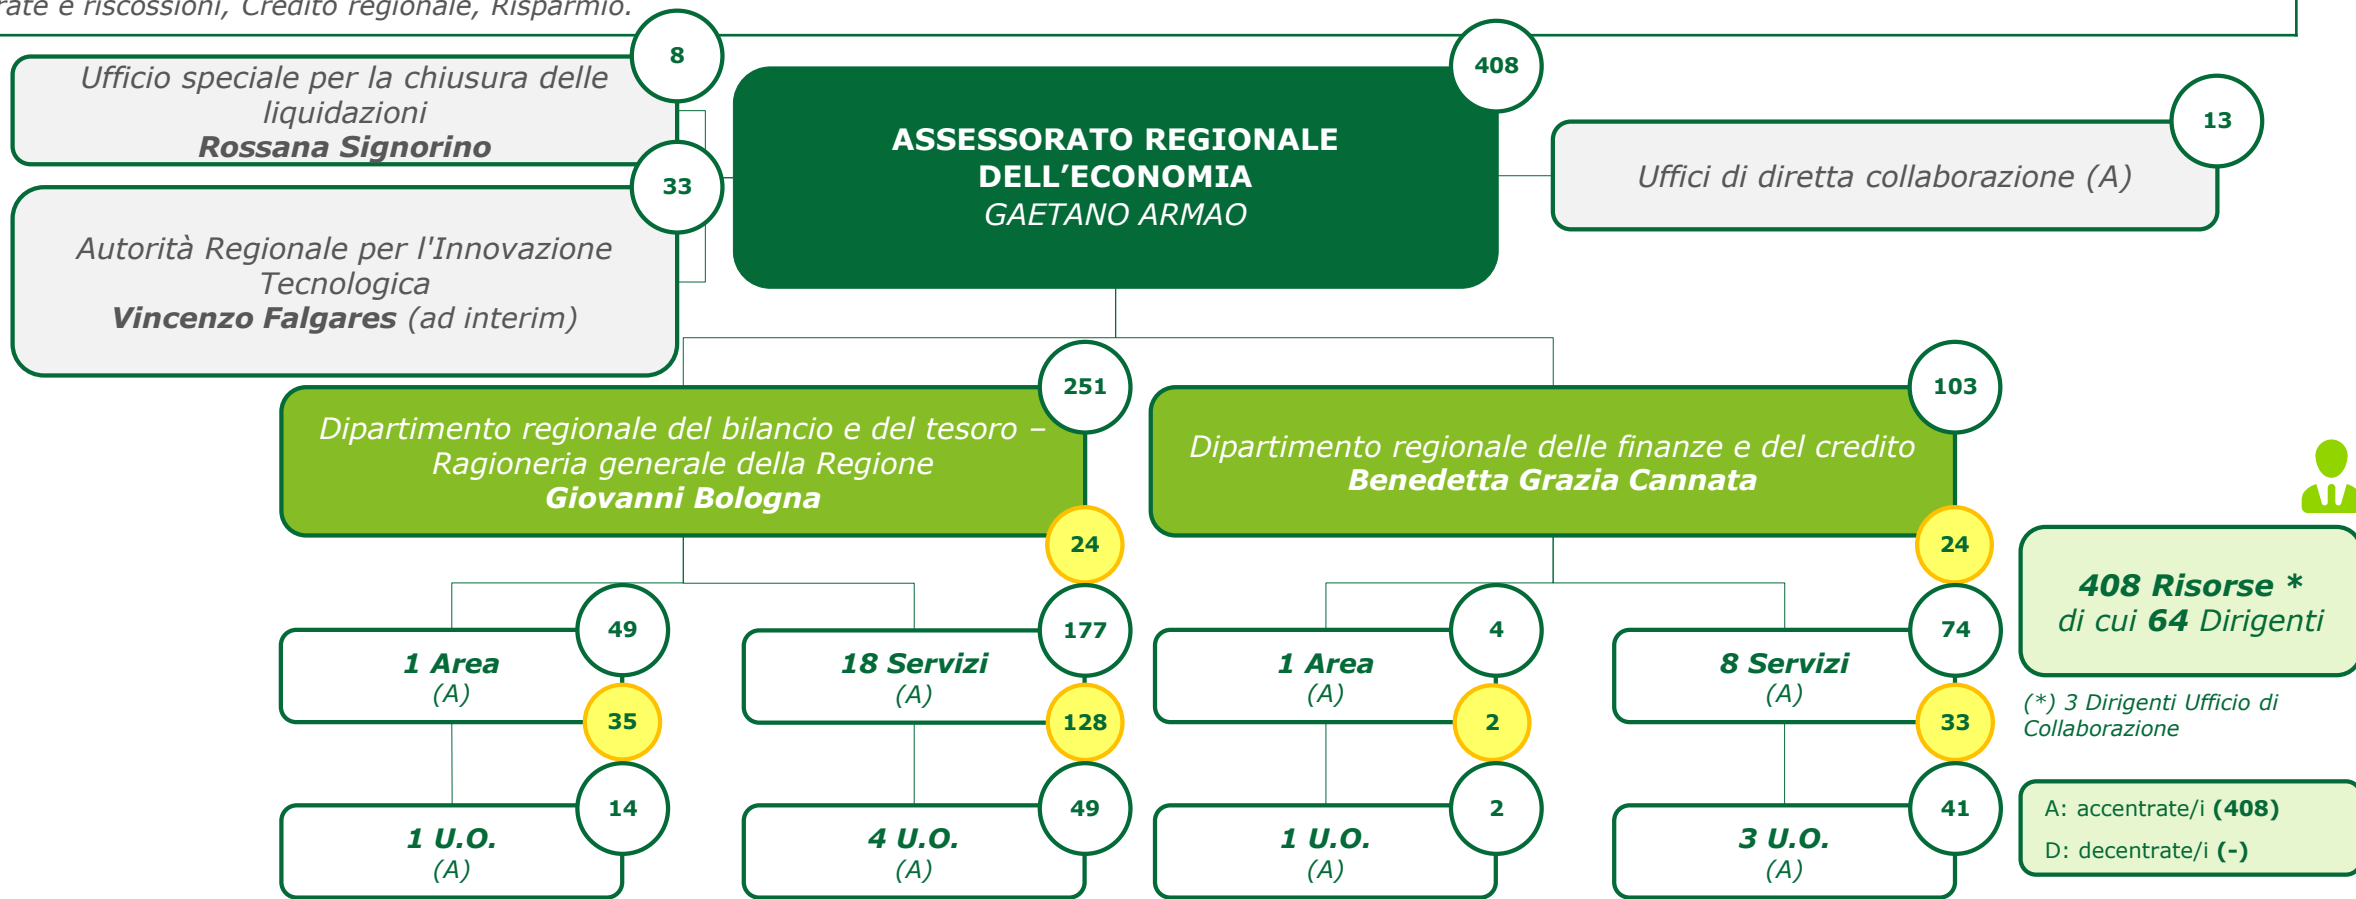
rate e riscossioni, Credito regionale, Risparmio.

8
Ufficio speciale per la chiusura delle liquidazioni
Rossana Signorino

33
Autorità Regionale per l'Innovazione Tecnologica
Vincenzo Falgares (ad interim)

408
ASSESSORATO REGIONALE DELL'ECONOMIA
GAETANO ARMAO

13
Uffici di diretta collaborazione (A)

251
24
Dipartimento regionale del bilancio e del tesoro – Ragioneria generale della Regione
Giovanni Bologna

103
24
Dipartimento regionale delle finanze e del credito
Benedetta Grazia Cannata

49
35
1 Area
(A)

177
128
18 Servizi
(A)

4
2
1 Area
(A)

74
33
8 Servizi
(A)

14
1 U.O.
(A)

49
4 U.O.
(A)

2
1 U.O.
(A)

41
3 U.O.
(A)

408 Risorse *
di cui 64 Dirigenti

(*) 3 Dirigenti Ufficio di Collaborazione

A: accentrate/i (408)
D: decentrate/i (-)